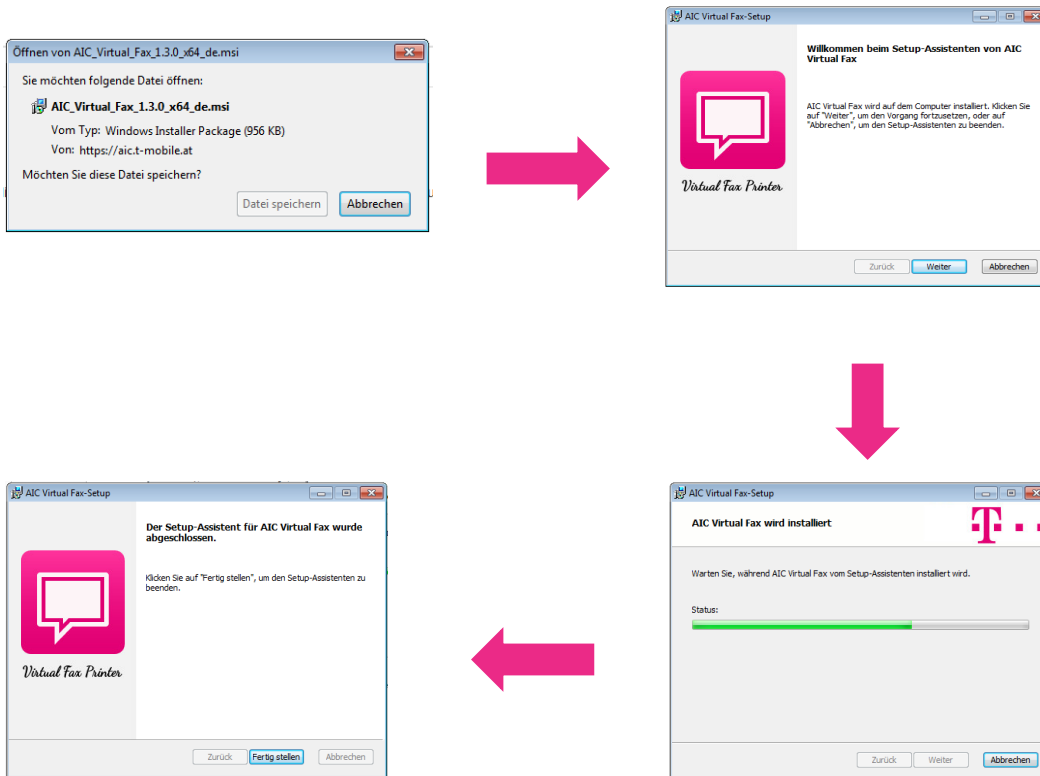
Öffnen von AIC_Virtual_Fax_1.3.0_x64_de.msi

Sie möchten folgende Datei öffnen:

AIC_Virtual_Fax_1.3.0_x64_de.msi

Vom Typ: Windows Installer Package (956 KB)

Von: https://aic.t-mobile.at

Möchten Sie diese Datei speichern?

Datei speichern | Abbrechen

AIC Virtual Fax-Setup

Virtual Fax Printer

Willkommen beim Setup-Assistenten von AIC Virtual Fax

AIC Virtual Fax wird auf dem Computer installiert. Klicken Sie auf "Weiter", um den Vorgang fortzusetzen, oder auf "Abbrechen", um den Setup-Assistenten zu beenden.

Zurück | Weiter | Abbrechen

AIC Virtual Fax-Setup

AIC Virtual Fax wird installiert

T · ·

Warten Sie, während AIC Virtual Fax vom Setup-Assistenten installiert wird.

Status:

Zurück | Weiter | Abbrechen

AIC Virtual Fax-Setup

Virtual Fax Printer

Der Setup-Assistent für AIC Virtual Fax wurde abgeschlossen.

Klicken Sie auf "Fertig stellen", um den Setup-Assistenten zu beenden.

Zurück | Fertig stellen | Abbrechen